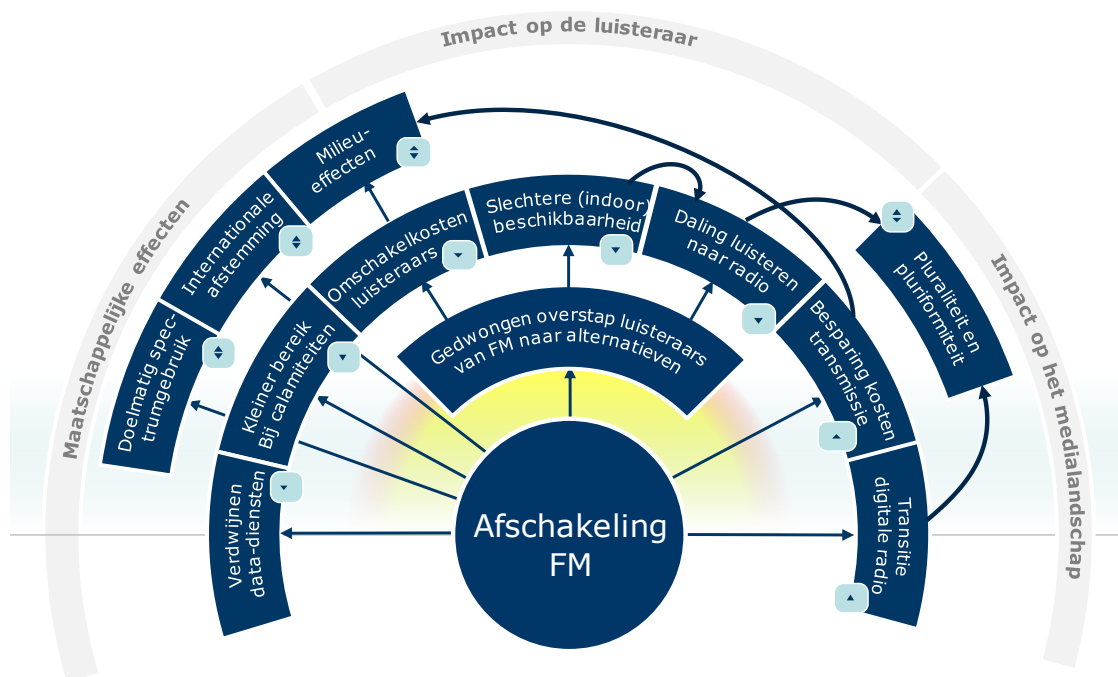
Impact op de luisteraar

Maatschappelijke effecten

Impact op het medialandschap

Milieu-effecten

Internationale afstemming

Doelmatig spectrumgebruik

Omschakelkosten luisteraars

Slechtere (indoor) beschikbaarheid

Daling luisteren naar radio

Pluraliteit en pluriformiteit

Kleiner bereik Bij calamiteiten

Gedwongen overstap luisteraars van FM naar alternatieven

Besparing kosten transmissie

Verdwijnen data-diensten

Afschakeling FM

Transitie digitale radio